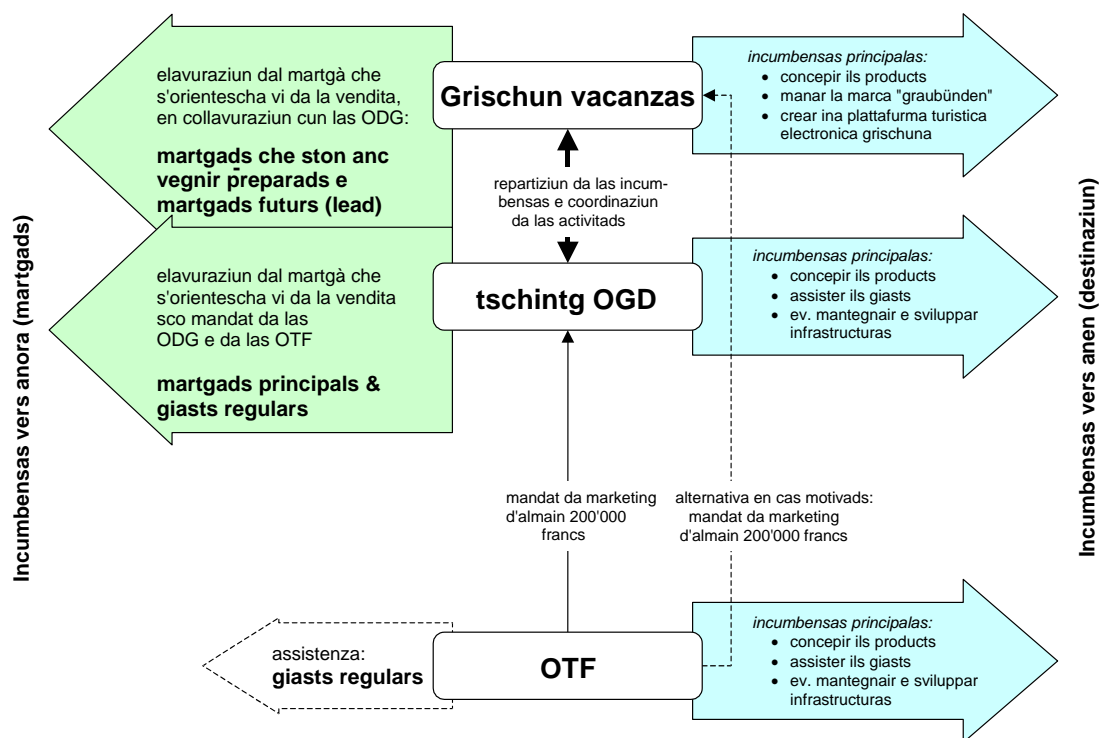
Incumbensas vers anora (martgads)

elavuraziun dal martgà che s'orientescha vi da la vendita, en collavuraziun cun las ODG:

**martgads che ston anc vegnir preparads e martgads futurs (lead)**

Grischun vacanzas

incumbensas principalas:
- concepir ils products
- manar la marca "graubünden"
- crear ina plattafurma turistica electronica grischuna

repartiziun da las incumbensas e coordinaziun da las activitads

elavuraziun dal martgà che s'orientescha vi da la vendita sco mandat da las ODG e da las OTF

**martgads principals & giasts regulars**

tschintg OGD

incumbensas principalas:
- concepir ils products
- assister ils giasts
- ev. mantegnair e sviluppar infrastructuras

mandat da marketing d'almain 200'000 francs

alternativa en cas motivads: mandat da marketing d'almain 200'000 francs

assistenza: **giasts regulars**

OTF

incumbensas principalas:
- concepir ils products
- assister ils giasts
- ev. mantegnair e sviluppar infrastructuras

Incumbensas vers anen (destinaziun)